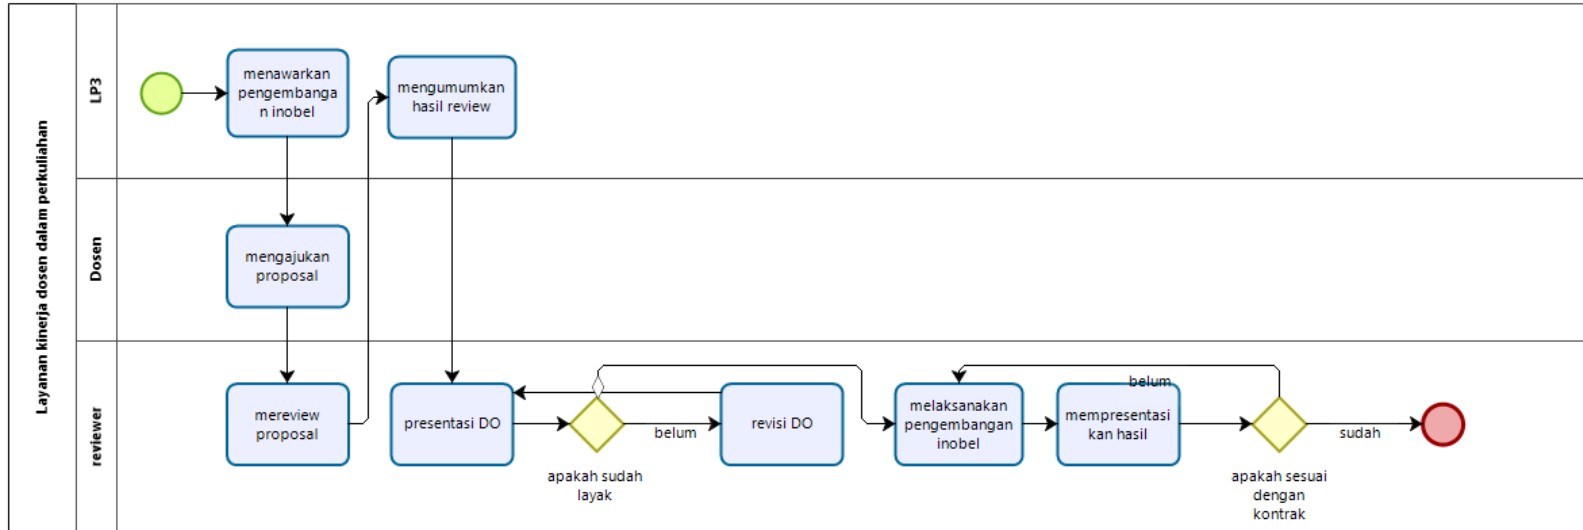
Layanan kinerja dosen dalam perkuliahan

LP3

menawarkan pengembangan inobel

mengumumkan hasil review

Dosen

mengajukan proposal

reviewer

mereview proposal

presentasi DO

apakah sudah layak

belum

revisi DO

melaksanakan pengembangan inobel

mempresentasikan hasil

belum

apakah sesuai dengan kontrak

sudah